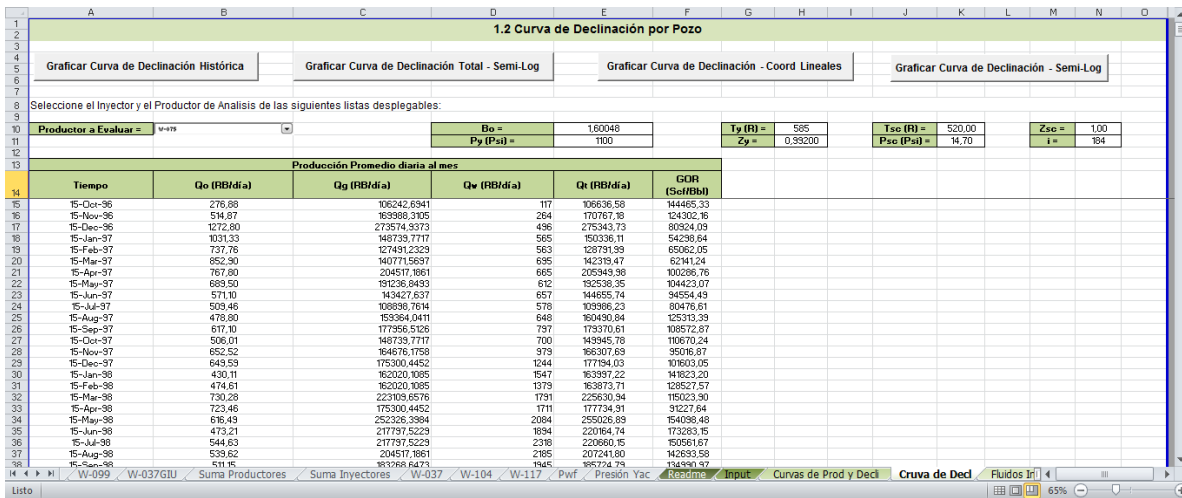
1.2 Curva de Declinación por Pozo

Graficar Curva de Declinación Histórica
Graficar Curva de Declinación Total - Semi-Log
Graficar Curva de Declinación - Coord Lineales
Graficar Curva de Declinación - Semi-Log

Seleccione el Inyector y el Productor de Analisis de las siguientes listas desplegables:

Productor a Evaluar = W-075

| Bo = | 1,60048 |
|---|---|
| Py (Psi) = | 1100 |

| Ty (R) = | 585 |
|---|---|
| Zy = | 0,99200 |

| Tsc (R) = | 520,00 |
|---|---|
| Psc (Psi) = | 14,70 |

| Zsc = | 1,00 |
|---|---|
| i = | 184 |

Producción Promedio diaria al mes

| Tiempo | Qo (RB/día) | Qg (RB/día) | Qw (RB/día) | Qt (RB/día) | GOR (Scf/Bbl) |
|---|---|---|---|---|---|
| 15-Oct-96 | 276,88 | 106242,6941 | 117 | 106636,58 | 144465,33 |
| 15-Nov-96 | 514,87 | 169988,3105 | 264 | 170767,18 | 124302,16 |
| 15-Dec-96 | 1272,80 | 273574,9373 | 496 | 275343,73 | 80924,09 |
| 15-Jan-97 | 1031,33 | 148739,7717 | 565 | 150336,11 | 54298,64 |
| 15-Feb-97 | 737,76 | 127491,2329 | 563 | 128791,99 | 65062,05 |
| 15-Mar-97 | 852,90 | 140771,5697 | 695 | 142319,47 | 62141,24 |
| 15-Apr-97 | 767,80 | 204517,1861 | 665 | 205949,98 | 100286,76 |
| 15-May-97 | 689,50 | 191236,8493 | 612 | 192538,35 | 104423,07 |
| 15-Jun-97 | 571,10 | 143427,637 | 657 | 144655,74 | 94554,49 |
| 15-Jul-97 | 509,46 | 108898,7614 | 578 | 109986,23 | 80476,61 |
| 15-Aug-97 | 478,80 | 159364,0411 | 648 | 160490,84 | 125313,39 |
| 15-Sep-97 | 617,10 | 177956,5126 | 797 | 179370,61 | 108572,87 |
| 15-Oct-97 | 506,01 | 148739,7717 | 700 | 149945,78 | 110670,24 |
| 15-Nov-97 | 652,52 | 164676,1758 | 979 | 166307,69 | 95016,87 |
| 15-Dec-97 | 649,59 | 175300,4452 | 1244 | 177194,03 | 101603,05 |
| 15-Jan-98 | 430,11 | 162020,1085 | 1547 | 163997,22 | 141823,20 |
| 15-Feb-98 | 474,61 | 162020,1085 | 1379 | 163873,71 | 128527,57 |
| 15-Mar-98 | 730,28 | 223109,6576 | 1791 | 225630,94 | 115023,90 |
| 15-Apr-98 | 723,46 | 175300,4452 | 1711 | 177734,91 | 91227,64 |
| 15-May-98 | 616,49 | 252326,3984 | 2084 | 255026,89 | 154098,48 |
| 15-Jun-98 | 473,21 | 217797,5229 | 1894 | 220164,74 | 173283,15 |
| 15-Jul-98 | 544,63 | 217797,5229 | 2318 | 220660,15 | 150561,67 |
| 15-Aug-98 | 539,62 | 204517,1861 | 2185 | 207241,80 | 142693,58 |
| 15-Sep-98 | 511,15 | 183268,6473 | 1945 | 185724,79 | 134990,97 |

W-099 | W-037GIU | Suma Productores | Suma Inyectores | W-037 | W-104 | W-117 | Pwf | Presión Yac | Readme | Input | Curvas de Prod y Decli | Cruva de Decl | Fluidos In

Listo 65%